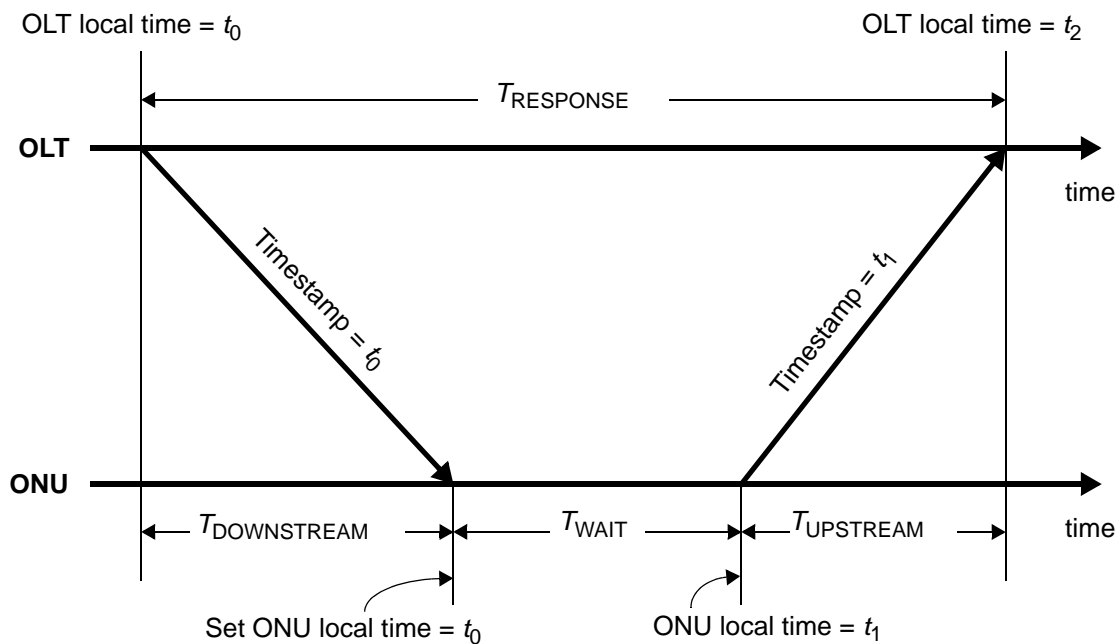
OLT local time = $t_0$

OLT local time = $t_2$

$T_{\text{RESPONSE}}$

OLT

time

Timestamp = $t_0$

Timestamp = $t_1$

ONU

time

$T_{\text{DOWNSTREAM}}$

$T_{\text{WAIT}}$

$T_{\text{UPSTREAM}}$

Set ONU local time = $t_0$

ONU local time = $t_1$